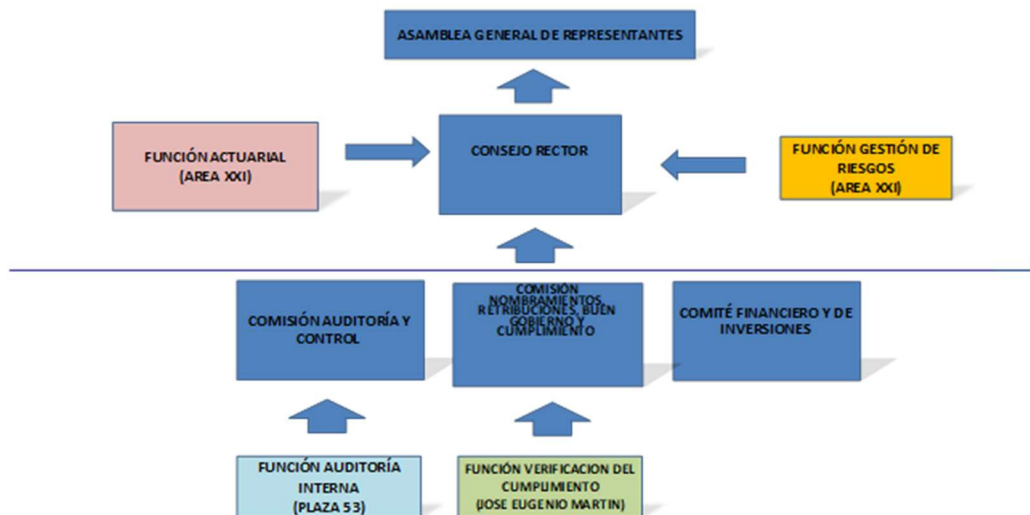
ASAMBLEA GENERAL DE REPRESENTANTES

FUNCIÓN ACTUARIAL
(AREA XXI)

CONSEJO RECTOR

FUNCIÓN GESTIÓN DE RIESGOS
(AREA XXI)

COMISIÓN AUDITORÍA Y CONTROL

COMISION NOMBRAMIENTOS, RETRIBUCIONES, BUEN GOBIERNO Y CUMPLIMIENTO

COMITÉ FINANCIERO Y DE INVERSIONES

FUNCIÓN AUDITORÍA INTERNA
(PLAZA 53)

FUNCIÓN VERIFICACION DEL CUMPLIMIENTO
(JOSE EUGENIO MARTIN)